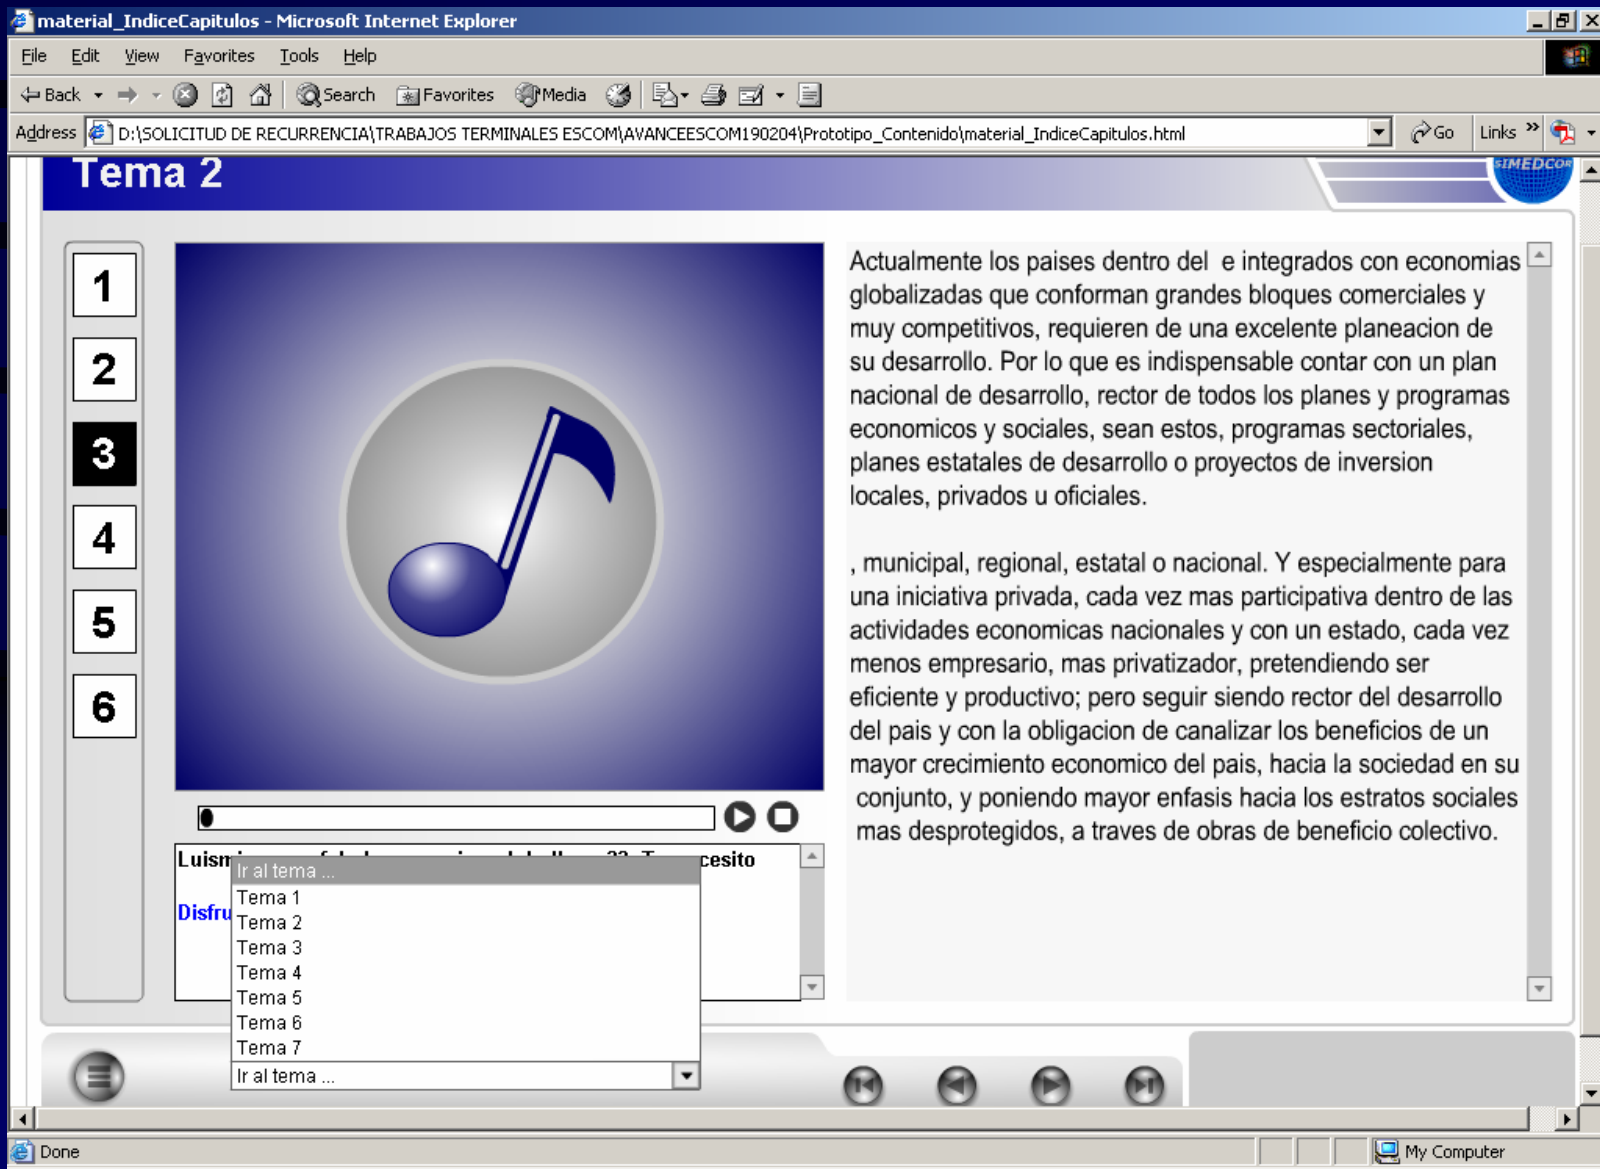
material_IndiceCapitulos - Microsoft Internet Explorer

File Edit View Favorites Tools Help

Back Search Favorites Media

Address D:\SOLICITUD DE RECURRENCIA\TRABAJOS TERMINALES ESCOM\AVANCEESCOM190204\Prototipo_Contenido\material_IndiceCapitulos.html Go Links »

Tema 2

SIMEDCOR

1
2
3
4
5
6

Actualmente los paises dentro del e integrados con economias globalizadas que conforman grandes bloques comerciales y muy competitivos, requieren de una excelente planeacion de su desarrollo. Por lo que es indispensable contar con un plan nacional de desarrollo, rector de todos los planes y programas economicos y sociales, sean estos, programas sectoriales, planes estatales de desarrollo o proyectos de inversion locales, privados u oficiales.

, municipal, regional, estatal o nacional. Y especialmente para una iniciativa privada, cada vez mas participativa dentro de las actividades economicas nacionales y con un estado, cada vez menos empresario, mas privatizador, pretendiendo ser eficiente y productivo; pero seguir siendo rector del desarrollo del pais y con la obligacion de canalizar los beneficios de un mayor crecimiento economico del pais, hacia la sociedad en su conjunto, y poniendo mayor enfasis hacia los estratos sociales mas desprotegidos, a traves de obras de beneficio colectivo.

Luism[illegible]cesito

Disfru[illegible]

Ir al tema ...
Tema 1
Tema 2
Tema 3
Tema 4
Tema 5
Tema 6
Tema 7
Ir al tema ...

Done

My Computer